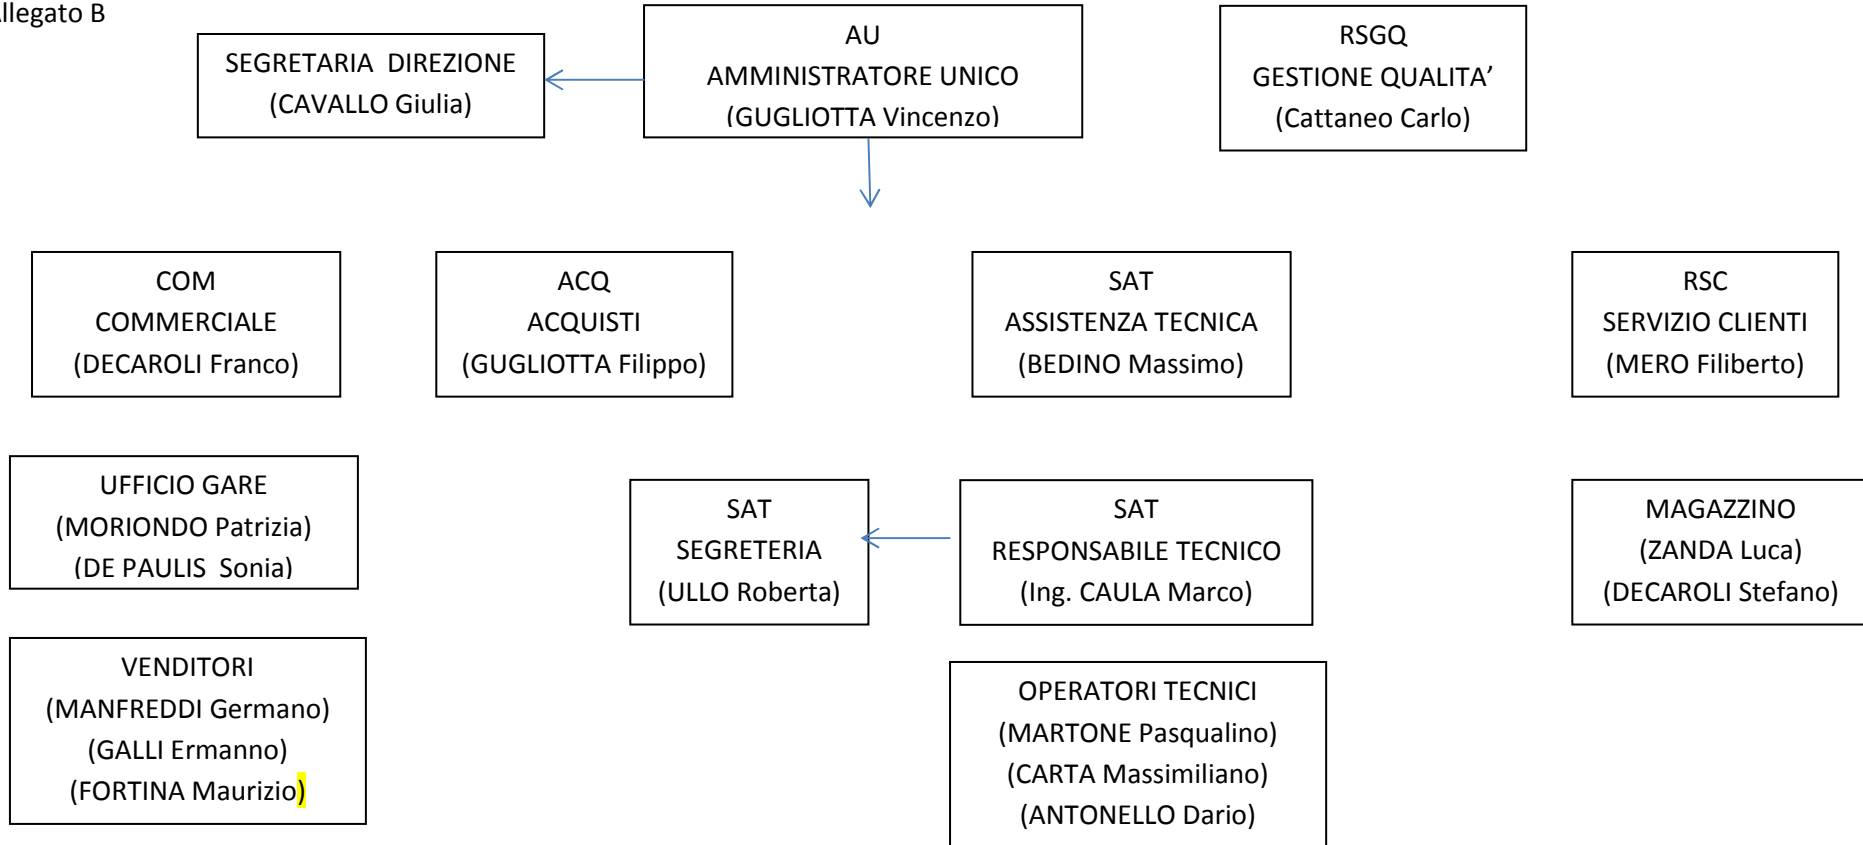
llegato B

SEGRETARIA DIREZIONE
(CAVALLO Giulia)

AU
AMMINISTRATORE UNICO
(GUGLIOTTA Vincenzo)

RSGQ
GESTIONE QUALITA'
(Cattaneo Carlo)

COM
COMMERCIALE
(DECAROLI Franco)

ACQ
ACQUISTI
(GUGLIOTTA Filippo)

SAT
ASSISTENZA TECNICA
(BEDINO Massimo)

RSC
SERVIZIO CLIENTI
(MERO Filiberto)

UFFICIO GARE
(MORIONDO Patrizia)
(DE PAULIS Sonia)

SAT
SEGRETERIA
(ULLO Roberta)

SAT
RESPONSABILE TECNICO
(Ing. CAULA Marco)

MAGAZZINO
(ZANDA Luca)
(DECAROLI Stefano)

VENDITORI
(MANFREDDI Germano)
(GALLI Ermanno)
(FORTINA Maurizio)

OPERATORI TECNICI
(MARTONE Pasqualino)
(CARTA Massimiliano)
(ANTONELLO Dario)